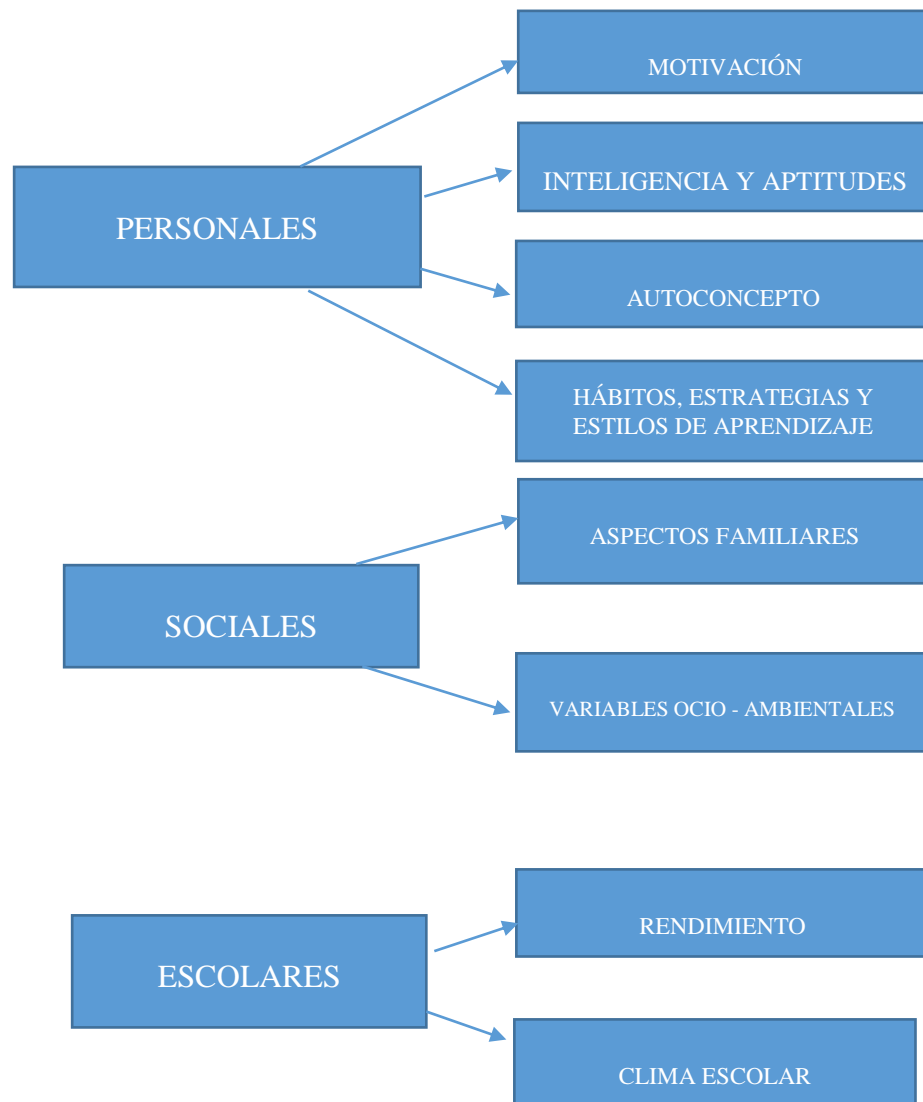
PERSONALES

MOTIVACIÓN

INTELIGENCIA Y APTITUDES

AUTOCONCEPTO

HÁBITOS, ESTRATEGIAS Y ESTILOS DE APRENDIZAJE

SOCIALES

ASPECTOS FAMILIARES

VARIABLES OCIO - AMBIENTALES

ESCOLARES

RENDIMIENTO

CLIMA ESCOLAR